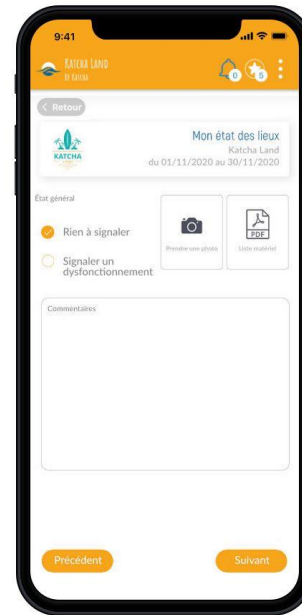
9:41

KATCHA LAND
BY KATCHA

0 5

< Retour

KATCHA

Mon état des lieux
Katcha Land
du 01/11/2020 au 30/11/2020

État général

Rien à signaler

Signaler un dysfonctionnement

Prendre une photo

PDF
Liste matériel

Commentaires

Précédent

Suivant